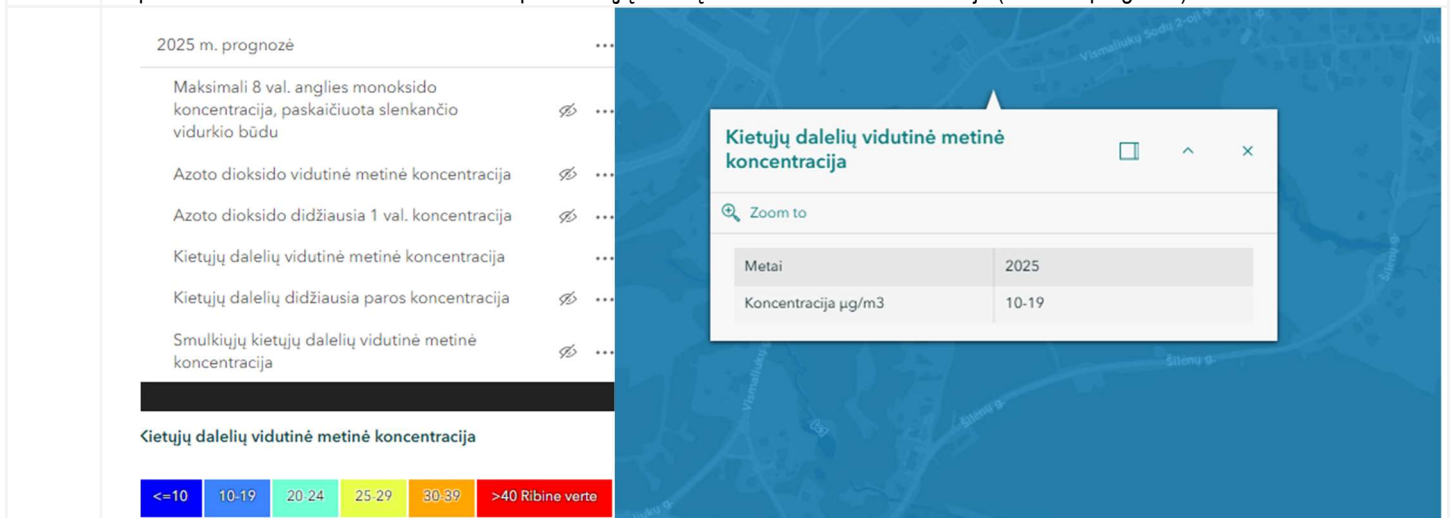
2025 m. prognozė

Maksimali 8 val. anglies monoksido koncentracija, paskaičiuota slenkančio vidurkio būdu

Azoto dioksido vidutinė metinė koncentracija

Azoto dioksido didžiausia 1 val. koncentracija

Kietųjų dalelių vidutinė metinė koncentracija

Kietųjų dalelių didžiausia paros koncentracija

Smulkiųjų kietųjų dalelių vidutinė metinė koncentracija

Kietųjų dalelių vidutinė metinė koncentracija

<=10 | 10-19 | 20-24 | 25-29 | 30-39 | >40 Ribinė verte

Kietųjų dalelių vidutinė metinė koncentracija

Zoom to

| Metai | 2025 |
|---|---|
| Koncentracija µg/m3 | 10-19 |

Vismaliukų Sodų 2-oji g.

Vismaliukų g.

Šilėnų g.

Šilėnų g.

Šilėnų g.